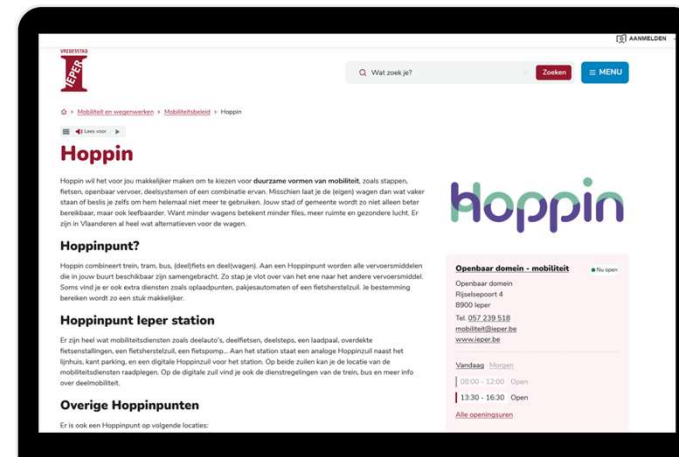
AANMELDEN

VREDESTAD
IEPER

Wat zoek je?
Zoeken
MENU

Mobiliteit en wegenwerken > Mobiliteitsbeleid > Hoppin

Lees voor

Hoppin

Hoppin wil het voor jou makkelijker maken om te kiezen voor duurzame vormen van mobiliteit, zoals stappen, fietsen, openbaar vervoer, deelsystemen of een combinatie ervan. Misschien laat je de (eigen) wagen dan wat vaker staan of beslis je zelfs om hem helemaal niet meer te gebruiken. Jouw stad of gemeente wordt zo niet alleen beter bereikbaar, maar ook leefbaarder. Want minder wagens betekent minder files, meer ruimte en gezondere lucht. Er zijn in Vlaanderen al heel wat alternatieven voor de wagen.

Hoppinpunt?

Hoppin combineert trein, tram, bus, (deel)fiets en (deel)wagen. Aan een Hoppinpunt worden alle vervoersmiddelen die in jouw buurt beschikbaar zijn samengebracht. Zo stap je vlot over van het ene naar het andere vervoersmiddel. Soms vind je er ook extra diensten zoals oplaadpunten, pakjesautomaten of een fietsherstelzuil. Je bestemming bereiken wordt zo een stuk makkelijker.

Hoppinpunt Ieper station

Er zijn heel wat mobiliteitsdiensten zoals deelauto's, deelfietsen, deelsteps, een laadpaal, overdekte fietsenstallingen, een fietsherstelzuil, een fietspomp... Aan het station staat een analoge Hoppinzuil naast het lijnhuis, kant parking, en een digitale Hoppinzuil voor het station. Op beide zuilen kan je de locatie van de mobiliteitsdiensten raadplegen. Op de digitale zuil vind je ook de dienstregelingen van de trein, bus en meer info over deelmobiliteit.

Overige Hoppinpunten

Er is ook een Hoppinpunt op volgende locaties:

Hoppin

Openbaar domein - mobiliteit
Nu open
Openbaar domein
Rijselsepoort 4
8900 Ieper
Tel. 057 239 518
mobiliteit@ieper.be
www.ieper.be

Vandaag Morgen
08:00 - 12:00 Open
13:30 - 16:30 Open
Alle openingsuren